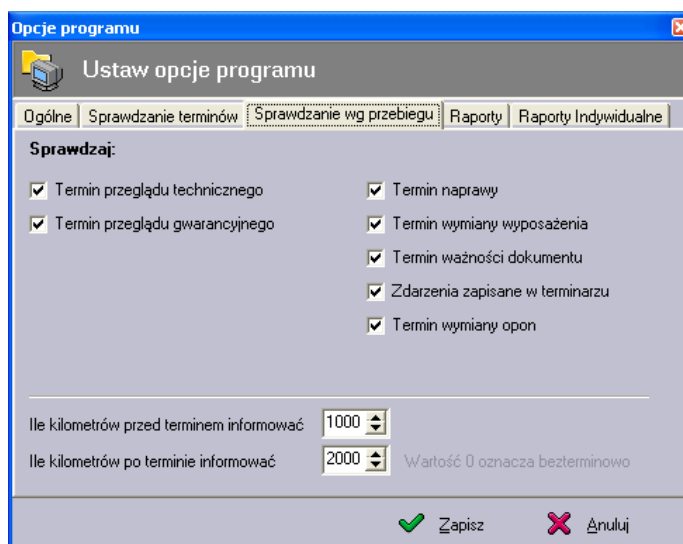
Opcje programu

Ustaw opcje programu

Ogólne | Sprawdzanie terminów | Sprawdzanie wg przebiegu | Raporty | Raporty Indywidualne

Sprawdzaj:

☑ Termin przeglądu technicznego
☑ Termin przeglądu gwarancyjnego

☑ Termin naprawy
☑ Termin wymiany wyposażenia
☑ Termin ważności dokumentu
☑ Zdarzenia zapisane w terminarzu
☑ Termin wymiany opon

Ile kilometrów przed terminem informować 1000
Ile kilometrów po terminie informować 2000 Wartość 0 oznacza bezterminowo

Zapisz Anuluj